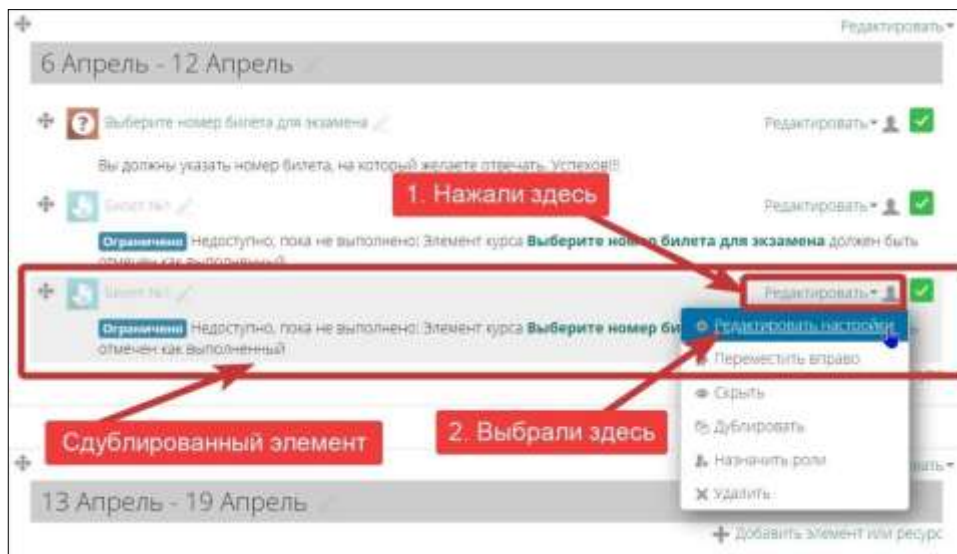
Редактировать

6 Апрель - 12 Апрель

Выберите номер билета для экзамена

Редактировать

Вы должны указать номер билета, на который желаете отвечать. Успехов!!

1. Нажали здесь

Билет №1

Редактировать

Ограничено Недоступно, пока не выполнено: Элемент курса **Выберите номер билета для экзамена** должен быть отмечен как выполненный

Билет №1

Редактировать

Ограничено Недоступно, пока не выполнено: Элемент курса **Выберите номер би** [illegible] отмечен как выполненный

Редактировать настройки

Переместить вправо

Скрыть

Дублировать

Назначить роли

Удалить

Сдублированный элемент

2. Выбрали здесь

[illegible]ать

13 Апрель - 19 Апрель

Добавить элемент или ресурс